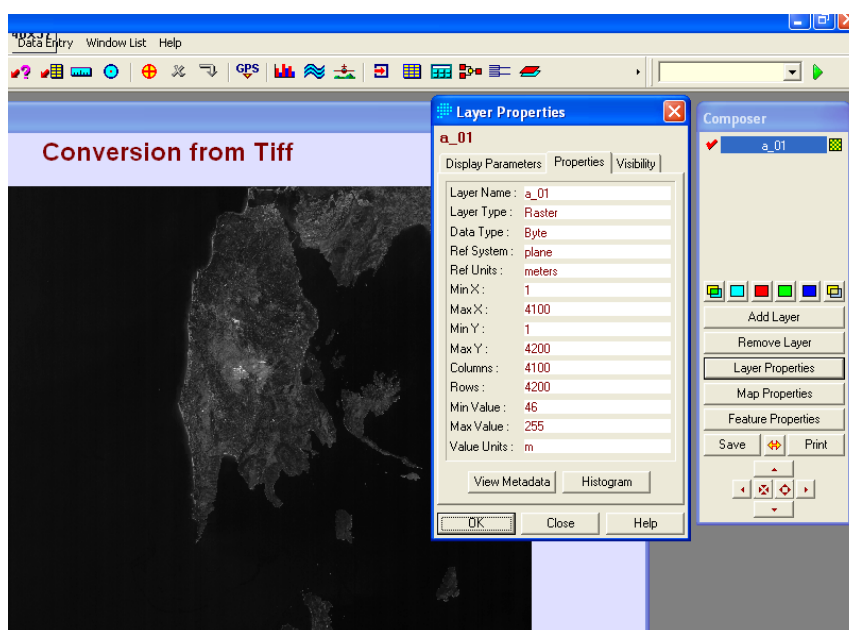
40x37
Data Entry Window List Help

GPS

Conversion from Tiff

Layer Properties

a_01

Display Parameters Properties Visibility

| | |
|---|---|
| Layer Name : | a_01 |
| Layer Type : | Raster |
| Data Type : | Byte |
| Ref System : | plane |
| Ref Units : | meters |
| Min X : | 1 |
| Max X : | 4100 |
| Min Y : | 1 |
| Max Y : | 4200 |
| Columns : | 4100 |
| Rows : | 4200 |
| Min Value : | 46 |
| Max Value : | 255 |
| Value Units : | m |

View Metadata Histogram

OK Close Help

Composer

a_01

Add Layer
Remove Layer
Layer Properties
Map Properties
Feature Properties
Save Print